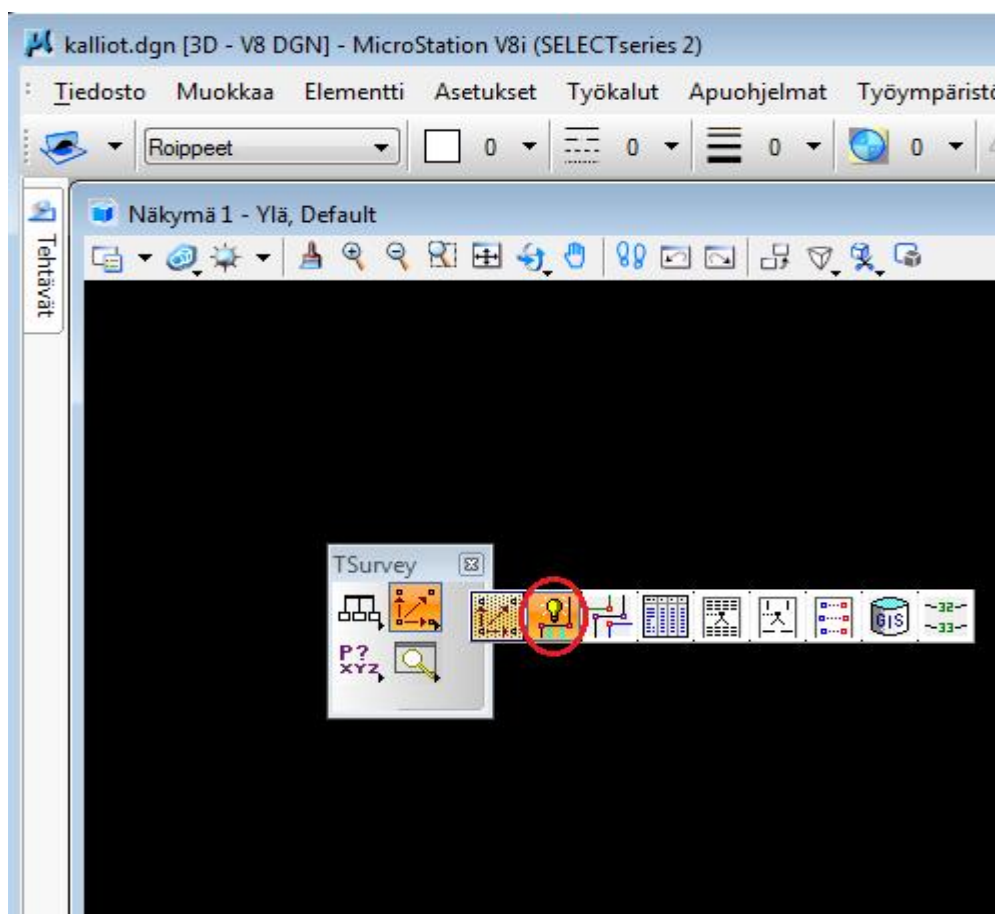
kalliot.dgn [3D - V8 DGN] - MicroStation V8i (SELECTseries 2)

Tiedosto Muokkaa Elementti Asetukset Työkalut Apuohjelmat Työympäristö

Roippeet 0 0 0 0

Tehtävät

Näkymä 1 - Ylä, Default

TSurvey

P? XYZ

GIS

-32- -33-